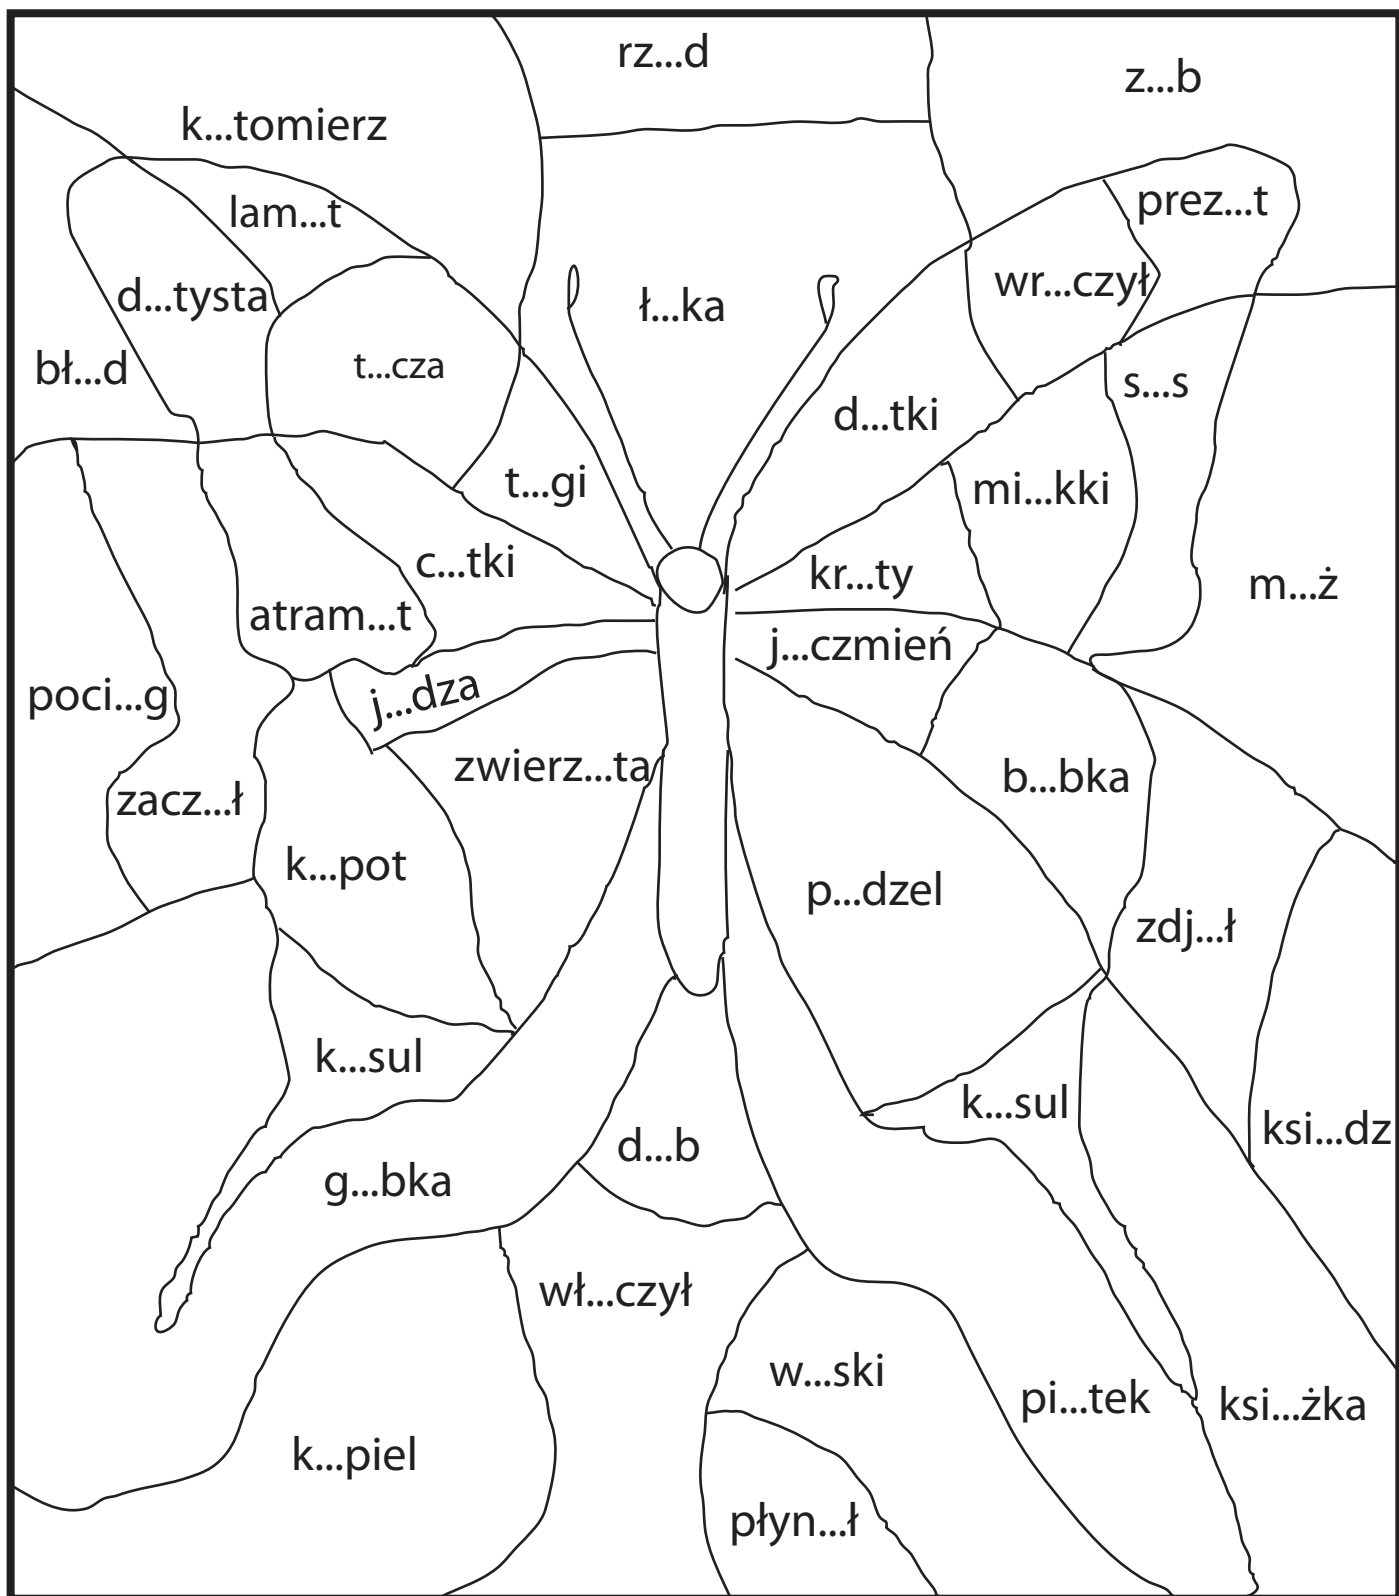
rz...d

z...b

k...tomierz

lam...t

prez...t

d...tysta

wr...czył

ł...ka

bł...d

t...cza

s...s

d...tki

t...gi

mi...kki

c...tki

kr...ty

m...ż

atram...t

j...czmień

poci...g

j...dza

zwierz...ta

b...bka

zacz...ł

k...pot

p...dzel

zdj...ł

k...sul

k...sul

ksi...dz

d...b

g...bka

wł...czył

w...ski

pi...tek

ksi...żka

k...piel

płyn...ł